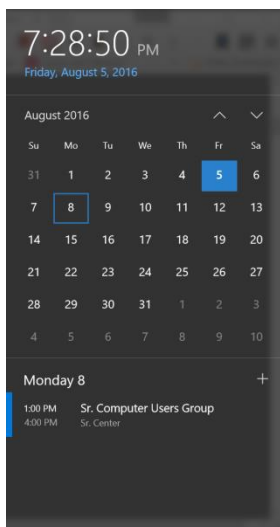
7:28:50 PM
Friday, August 5, 2016

August 2016

| Su | Mo | Tu | We | Th | Fr | Sa |
|---|---|---|---|---|---|---|
| 31 | 1 | 2 | 3 | 4 | 5 | 6 |
| 7 | 8 | 9 | 10 | 11 | 12 | 13 |
| 14 | 15 | 16 | 17 | 18 | 19 | 20 |
| 21 | 22 | 23 | 24 | 25 | 26 | 27 |
| 28 | 29 | 30 | 31 | 1 | 2 | 3 |
| 4 | 5 | 6 | 7 | 8 | 9 | 10 |

Monday 8
+

1:00 PM
4:00 PM
Sr. Computer Users Group
Sr. Center